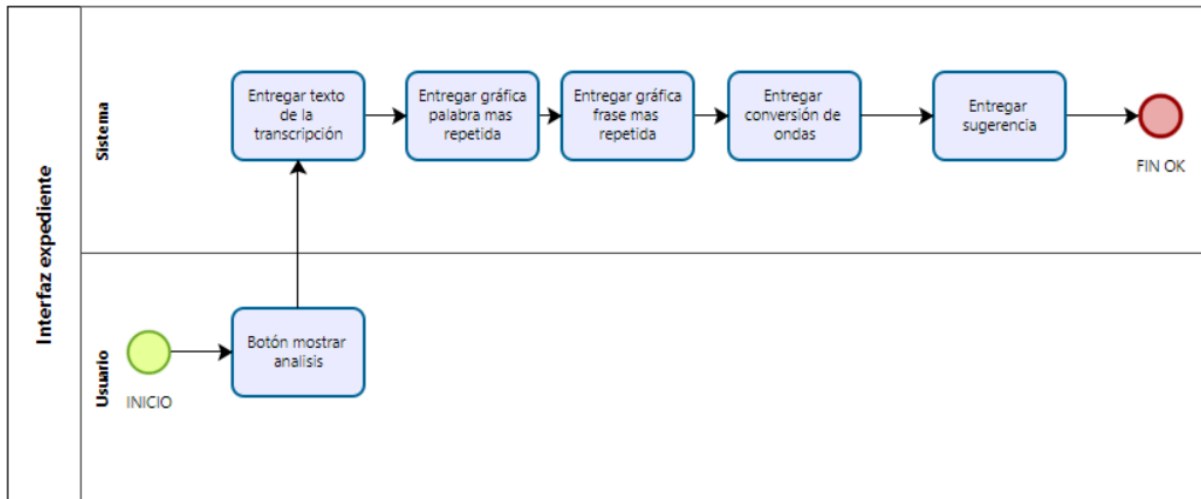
Interfaz expediente

Sistema

Entregar texto de la transcripción

Entregar gráfica palabra mas repetida

Entregar gráfica frase mas repetida

Entregar conversión de ondas

Entregar sugerencia

FIN OK

Usuario

INICIO

Botón mostrar analisis